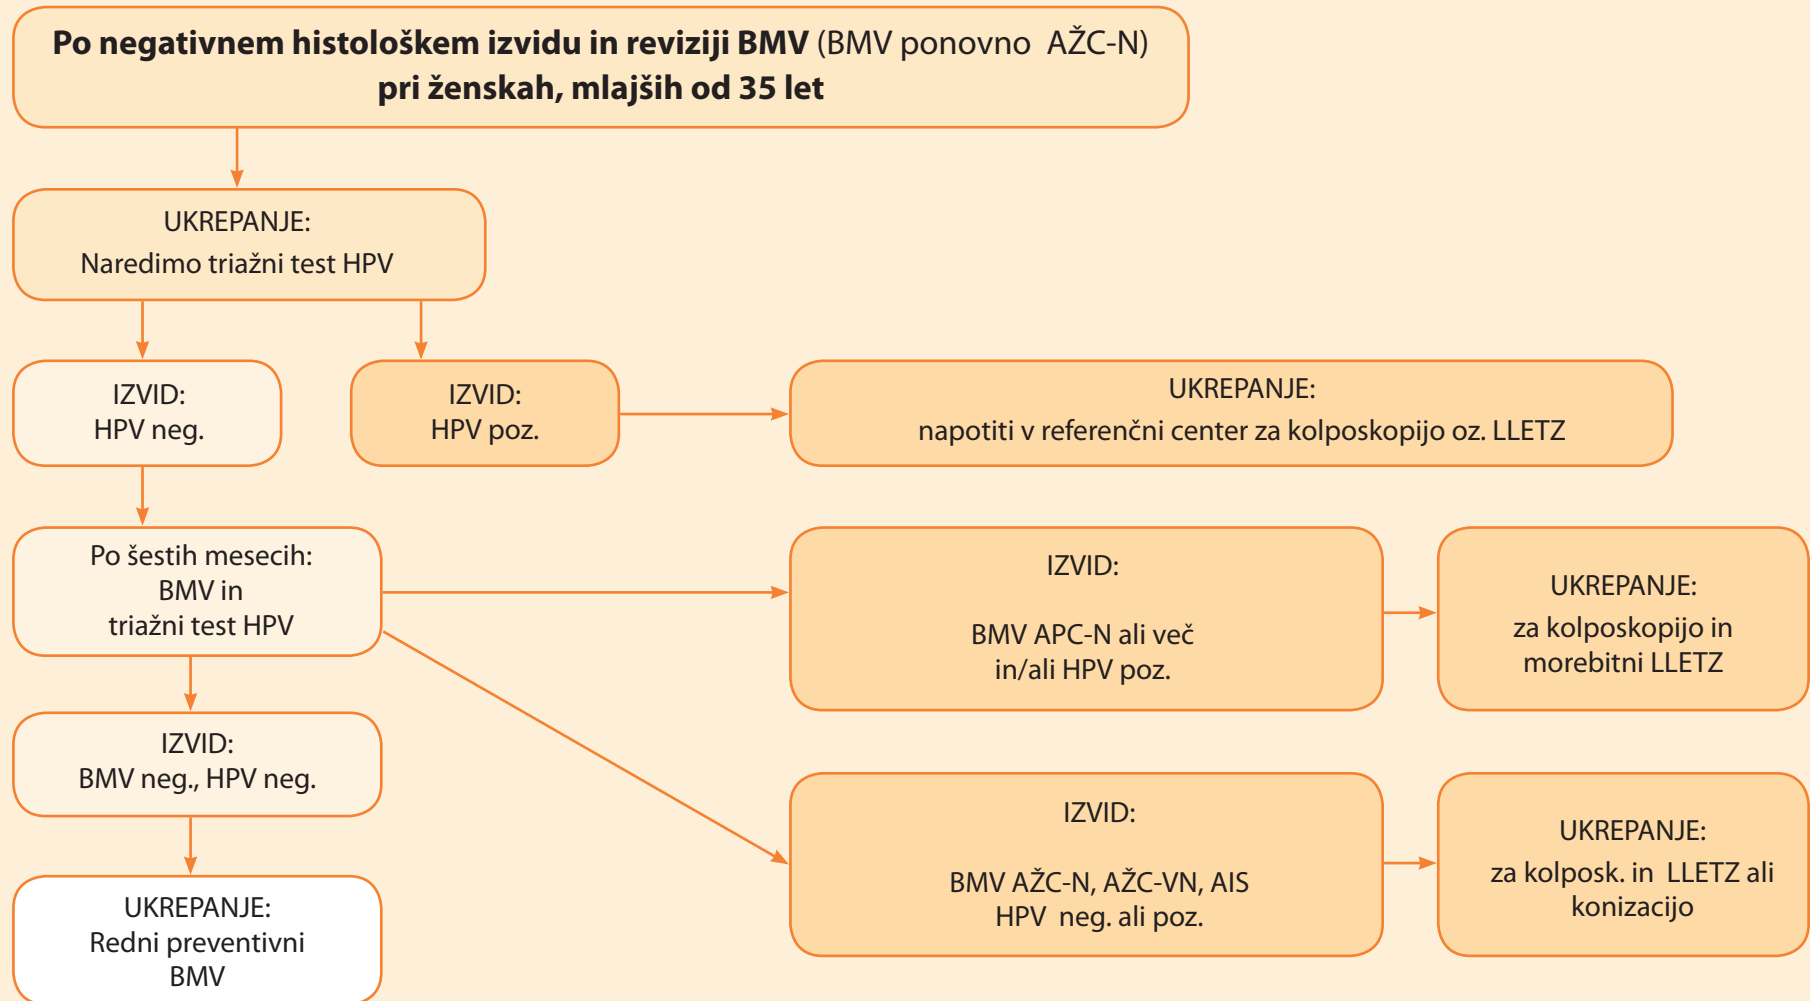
**Po negativnem histološkem izvidu in reviziji BMV** (BMV ponovno AŽC-N) **pri ženskah, mlajših od 35 let**

UKREPANJE:
Naredimo triažni test HPV

IZVID:
HPV neg.

IZVID:
HPV poz.

UKREPANJE:
napotiti v referenčni center za kolposkopijo oz. LLETZ

Po šestih mesecih:
BMV in
triažni test HPV

IZVID:
BMV APC-N ali več
in/ali HPV poz.

UKREPANJE:
za kolposkopijo in
morebitni LLETZ

IZVID:
BMV neg., HPV neg.

IZVID:
BMV AŽC-N, AŽC-VN, AIS
HPV neg. ali poz.

UKREPANJE:
za kolposk. in LLETZ ali
konizacijo

UKREPANJE:
Redni preventivni
BMV